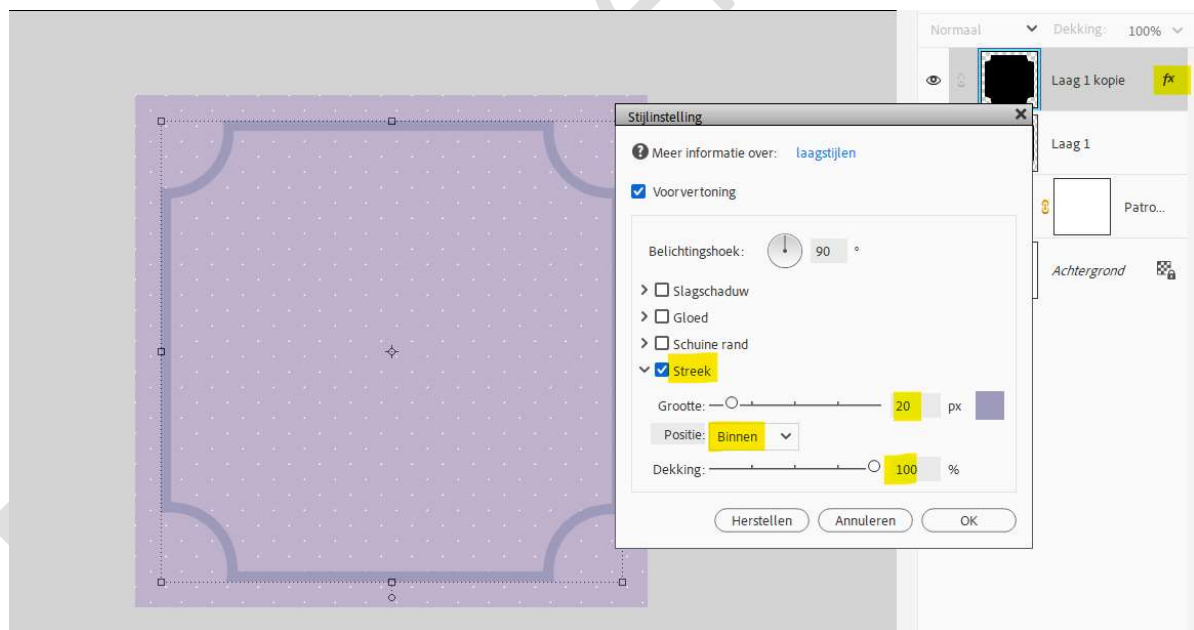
Normaal
Dekking: 100%

Laag 1 kopie
fx
Laag 1
Patro...
Achtergrond

Stijlinstelling

Meer informatie over: laagstijlen

Voorvertoning

Belichtingshoek: 90 °

Slagschaduw
Gloed
Schuine rand
Streek

Grootte: 20 px
Positie: Binnen
Dekking: 100 %

Herstellen
Annuleren
OK